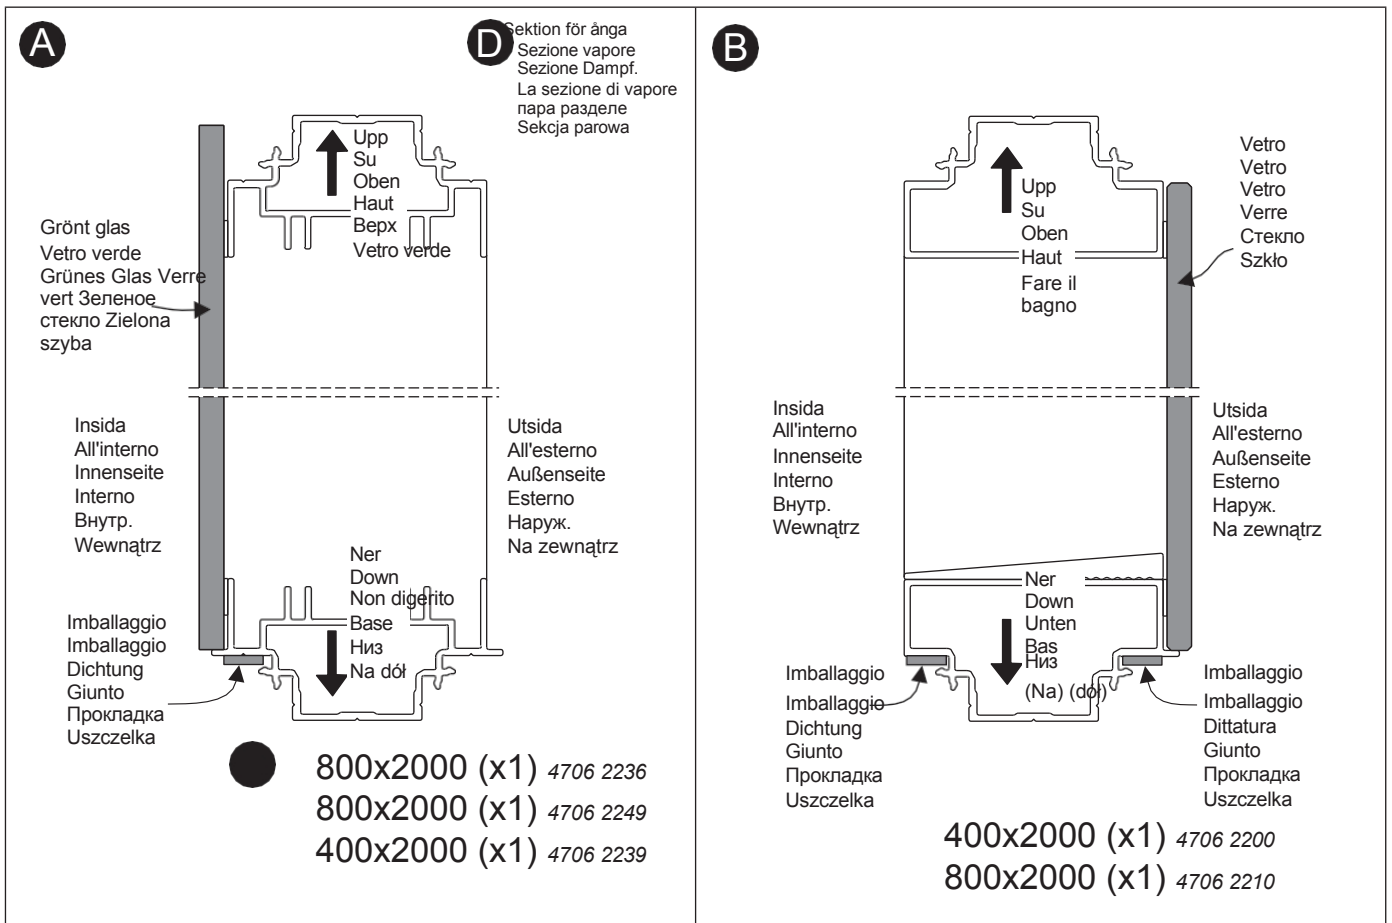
A

D Sektion för ånga
Sezione vapore
Sezione Dampf.
La sezione di vapore
пара разделе
Sekcja parowa

Upp
Su
Oben
Haut
Bepx
Vetro verde

Grönt glas
Vetro verde
Grünes Glas Verre vert Зеленое стекло Zielona szyba

Insida
All'interno
Innenseite
Interno
Внутр.
Wewnątrz

Utsida
All'esterno
Außenseite
Esterno
Наруж.
Na zewnątrz

Ner
Down
Non digerito
Base
Низ
Na dół

Imballaggio
Imballaggio
Dichtung
Giunto
Прокладка
Uszczelka

800x2000 (x1) 4706 2236
800x2000 (x1) 4706 2249
400x2000 (x1) 4706 2239

B

Upp
Su
Oben
Haut
Fare il bagno

Vetro
Vetro
Vetro
Verre
Стекло
Szkło

Insida
All'interno
Innenseite
Interno
Внутр.
Wewnątrz

Utsida
All'esterno
Außenseite
Esterno
Наруж.
Na zewnątrz

Ner
Down
Unten
Bas
Низ
(Na) (dół)

Imballaggio
Imballaggio
Dichtung
Giunto
Прокладка
Uszczelka

Imballaggio
Imballaggio
Dittatura
Giunto
Прокладка
Uszczelka

400x2000 (x1) 4706 2200
800x2000 (x1) 4706 2210